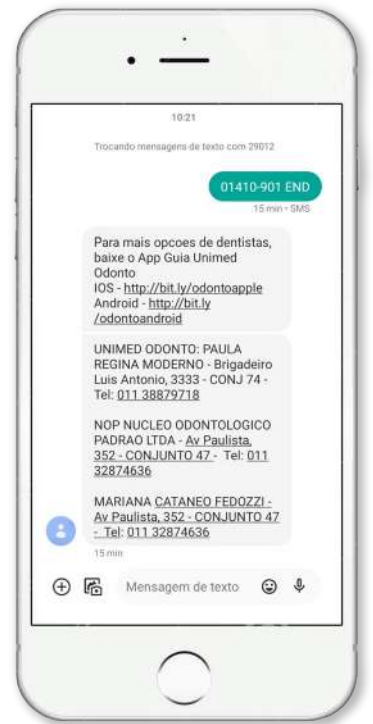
10:21

Trocando mensagens de texto com 29012

01410-901 END

15 min · SMS

Para mais opcoes de dentistas, baixe o App Guia Unimed Odonto
IOS - http://bit.ly/odontoapple
Android - http://bit.ly/odontoandroid

UNIMED ODONTO: PAULA REGINA MODERNO - Brigadeiro Luis Antonio, 3333 - CONJ 74 - Tel: 011 38879718

NOP NUCLEO ODONTOLOGICO PADRAO LTDA - Av Paulista, 352 - CONJUNTO 47 - Tel: 011 32874636

MARIANA CATANEO FEDOZZI - Av Paulista, 352 - CONJUNTO 47 - Tel: 011 32874636

15 min

Mensagem de texto